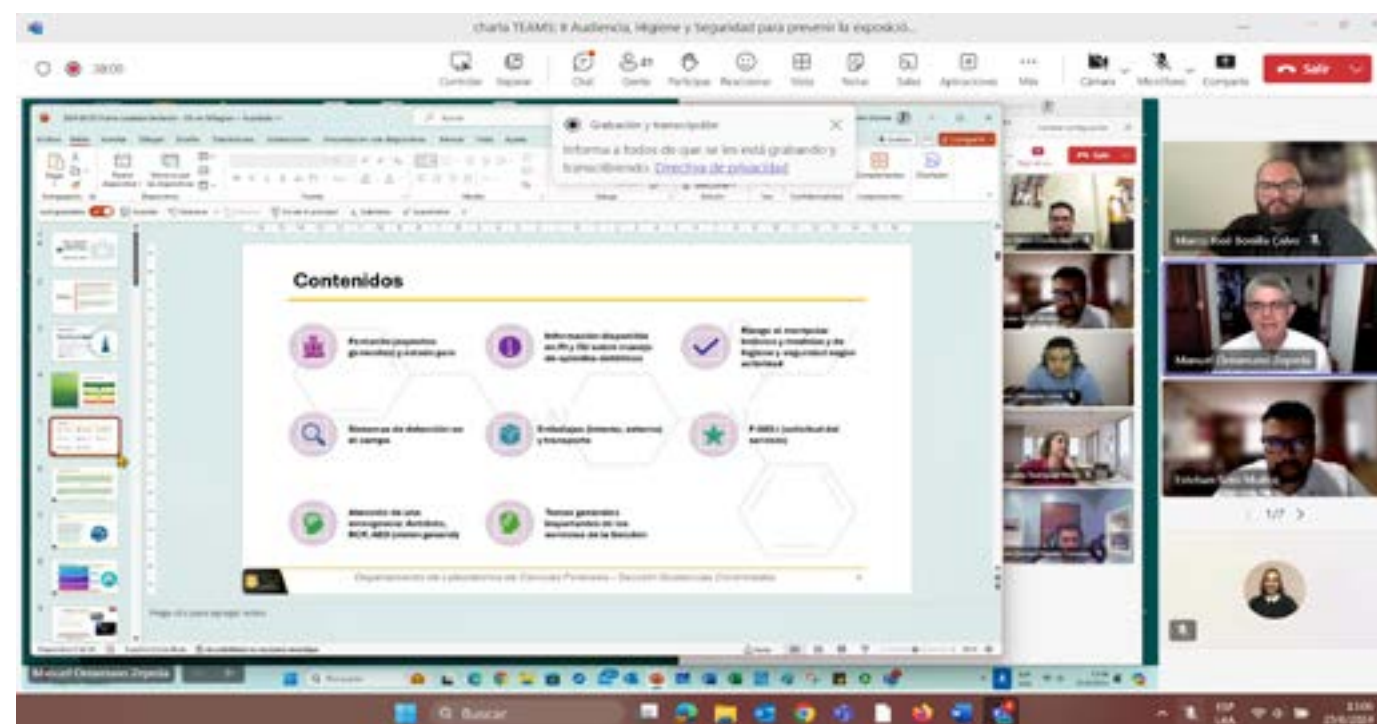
charla TEAMS: II Audiencia, Higiene y Seguridad para prevenir la exposició...

38:00

Contenido Separar Chat Gente Participar Reacciones Vista Notas Salas Aplicaciones Más Cámara Micrófono Compartir Salir

Grabación y transcripción

Informa a todos de que se les está grabando y transcribiendo. Directiva de privacidad

Contenidos

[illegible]

Información disponible en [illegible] sobre manejo de episodios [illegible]

Riesgo al manipular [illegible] y medidas y de higiene y seguridad según actividad

Sistemas de detección en el campo

Embalajes (internos, externos) y transporte

F-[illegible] (solicitud del servicio)

Atención de una emergencia: Antídoto, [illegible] (visión general)

Temas generales importantes de los servicios de la Sección

Departamento de Laboratorios de Ciencias Forenses – Sección Sustancias Controladas

Marco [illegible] Bonilla Calvo

Manuel Desanti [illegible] Zepeda

Esteban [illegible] Molina

1/7

Manuel Desanti Zepeda

Buscar